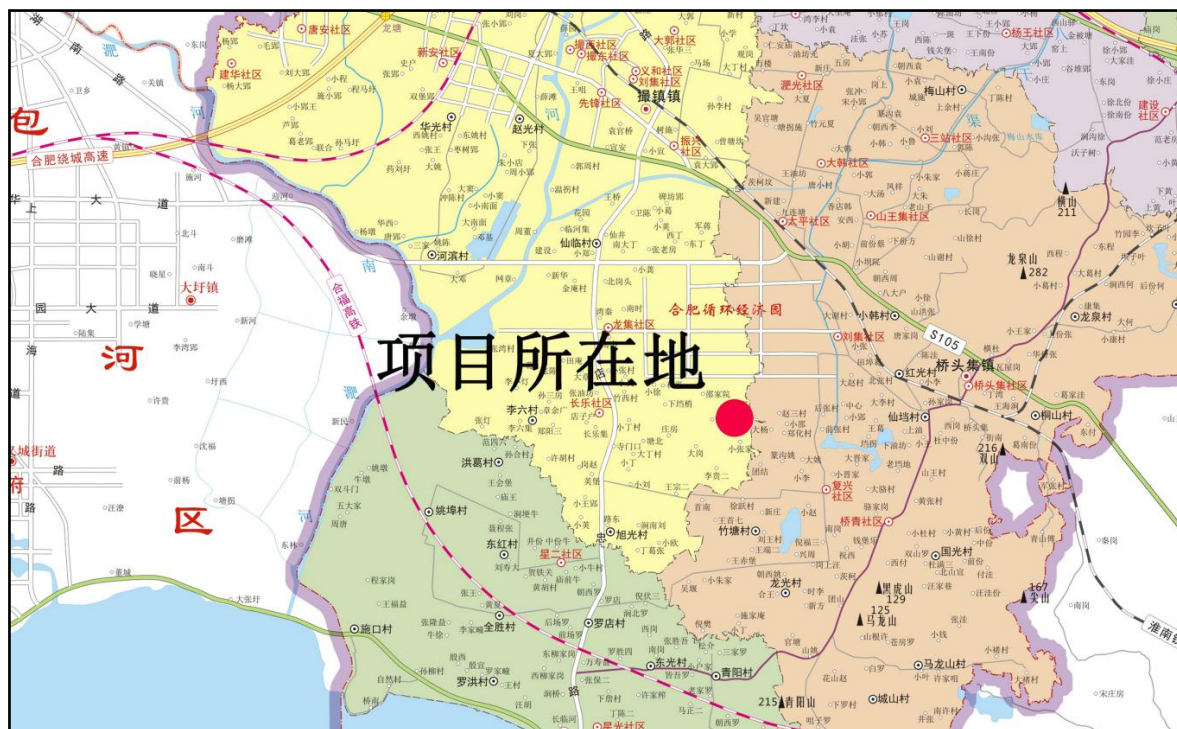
唐安社区
龙塘
建华社区
新安社区
撮西社区
撮东社区
大郢社区
义和社区
刘集社区
先锋社区
撮镇镇
泥光社区
梅山村
杨王社区
三站社区
建设社区
大韩社区
华光村
赵光村
振兴社区
包
合肥绕城高速
华 上 大 道
河滨村
仙临村
太平社区
山王集社区
横山 211
龙泉山 282
大圩镇
园 大 道
合福高铁
南
合肥循环经济园
龙集社区
小韩村
刘集社区
龙泉村
S105
桥头集镇
河
海
项目所在地
红光村
桥头集社区
仙塘村
桐山村
李六村
长乐社区
双山 216
洪葛村
城街道
路
府
区
姚埠村
东红村
星二社区
旭光村
竹塘村
复兴社区
桥青社区
国光村
黑虎山 129
125 马龙山
167 尖山
龙光村
施口村
全胜村
罗店村
东光村
青阳村
马龙山村
罗洪村
215 青阳山
城山村
淮南